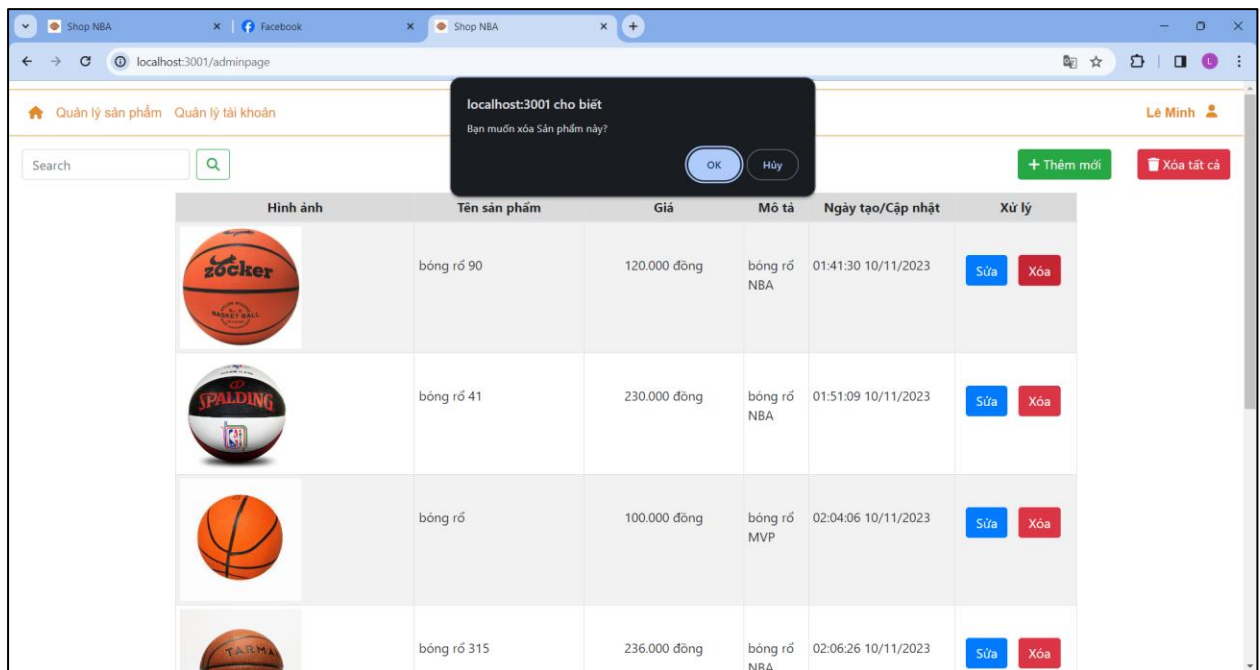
Shop NBA
Facebook
Shop NBA
localhost:3001/adminpage

Quản lý sản phẩm Quản lý tài khoản

localhost:3001 cho biết
Bạn muốn xóa Sản phẩm này?
OK Hủy

Lê Minh

Search

+ Thêm mới
Xóa tất cả

| Hình ảnh | Tên sản phẩm | Giá | Mô tả | Ngày tạo/Cập nhật | Xử lý |
|---|---|---|---|---|---|
| zocker BASKET BALL | bóng rổ 90 | 120.000 đồng | bóng rổ NBA | 01:41:30 10/11/2023 | Sửa Xóa |
| SPALDING | bóng rổ 41 | 230.000 đồng | bóng rổ NBA | 01:51:09 10/11/2023 | Sửa Xóa |
| | bóng rổ | 100.000 đồng | bóng rổ MVP | 02:04:06 10/11/2023 | Sửa Xóa |
| TARMA | bóng rổ 315 | 236.000 đồng | bóng rổ NBA | 02:06:26 10/11/2023 | Sửa Xóa |